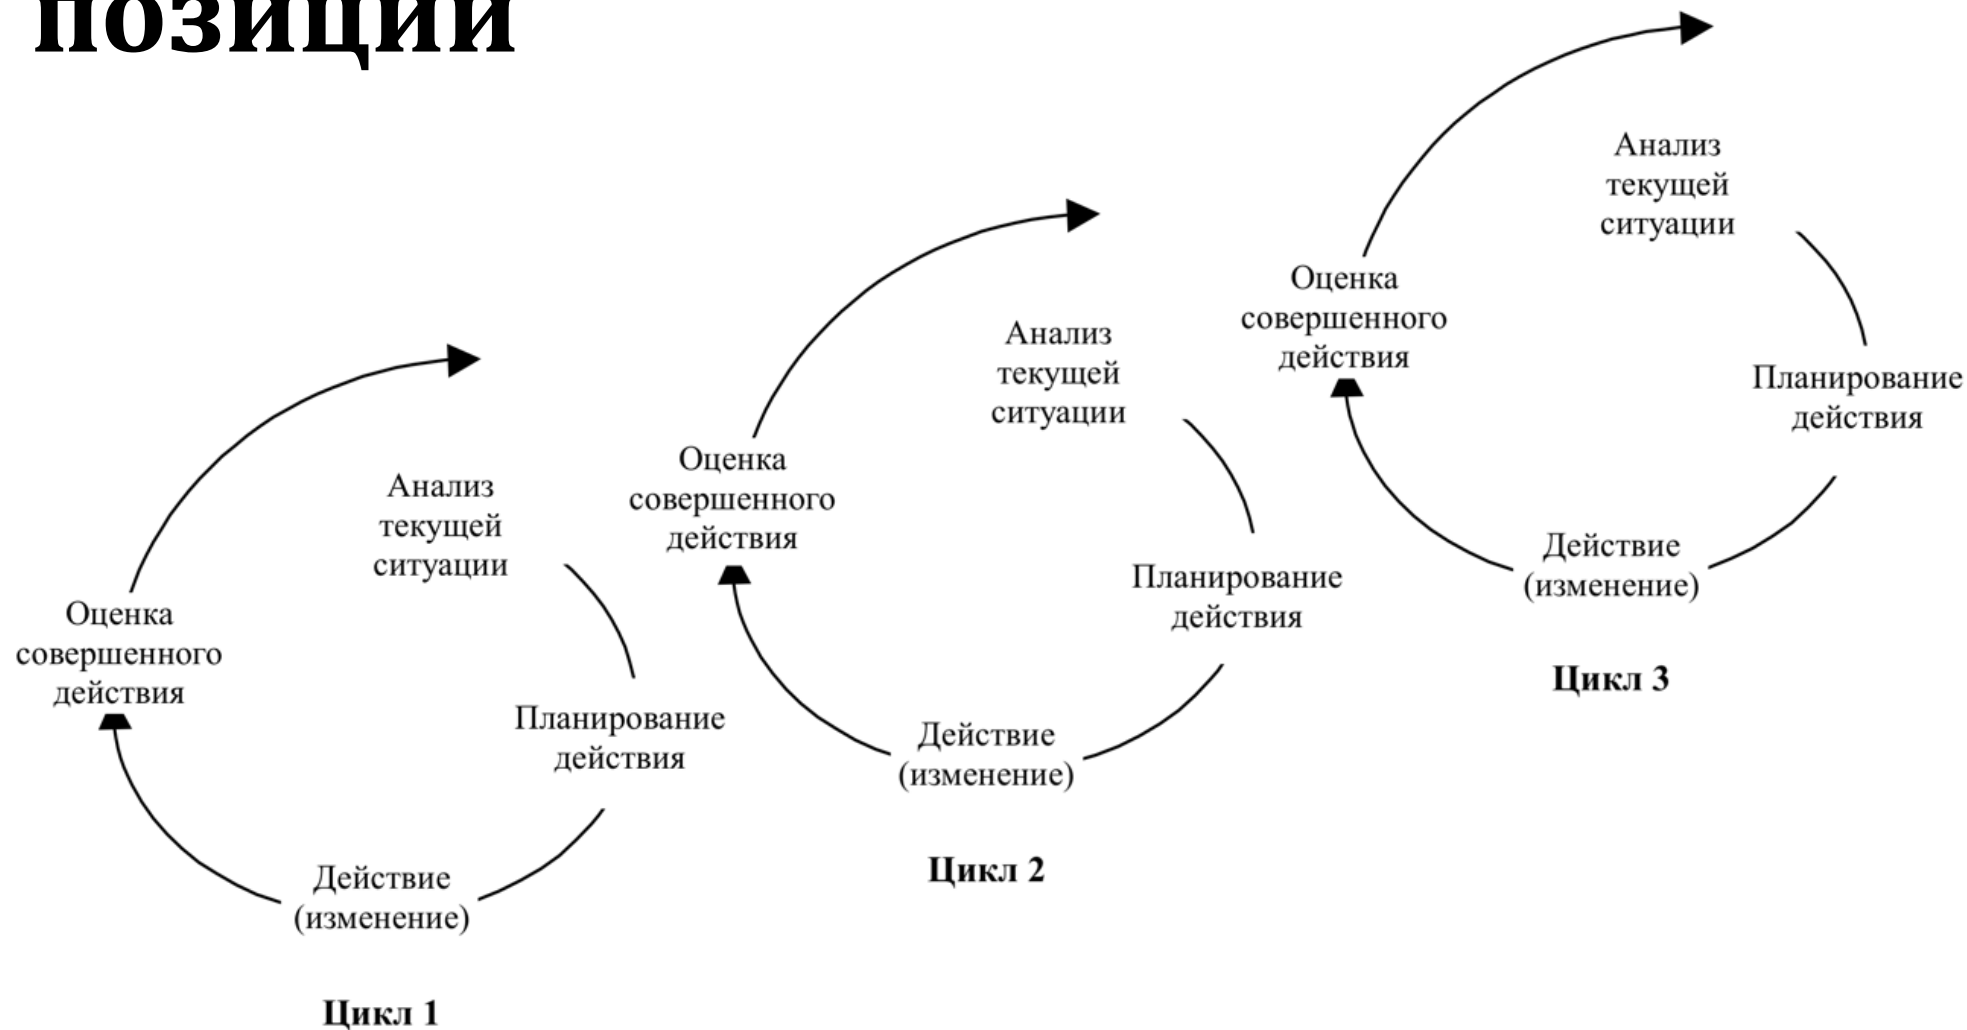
позиции

Анализ текущей ситуации

Оценка совершенного действия

Планирование действия

Действие (изменение)

Цикл 1

Анализ текущей ситуации

Оценка совершенного действия

Планирование действия

Действие (изменение)

Цикл 2

Анализ текущей ситуации

Оценка совершенного действия

Планирование действия

Действие (изменение)

Цикл 3